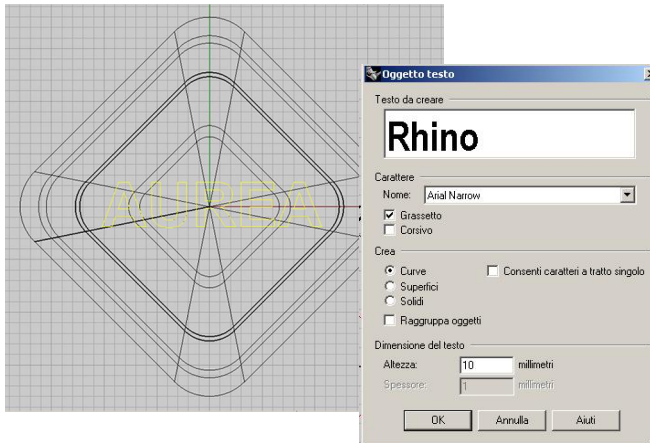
AUREA

Oggetto testo

Testo da creare

Rhino

Carattere

Nome: Arial Narrow

Grassetto

Corsivo

Crea

Curve

Consenti caratteri a tratto singolo

Superfici

Solidi

Raggruppa oggetti

Dimensione del testo

Altezza: 10 millimetri

Spessore: 1 millimetri

OK

Annulla

Aiuti